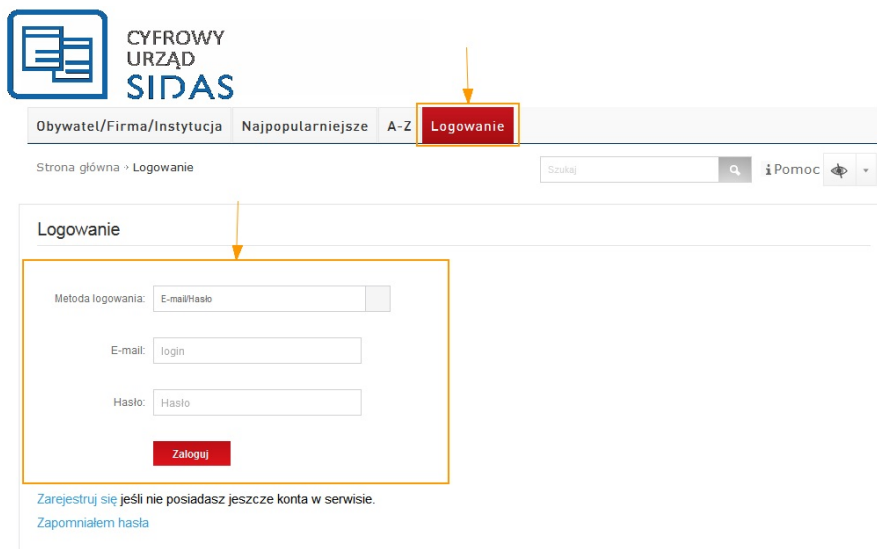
CYFROWY URZĄD SIDAS

Obywatel/Firma/Instytucja | Najpopularniejsze | A-Z | Logowanie

Strona główna › Logowanie

Szukaj

Pomoc

Logowanie

Metoda logowania: E-mail/Hasło

E-mail: login

Hasło: Hasło

Zaloguj

Zarejestruj się jeśli nie posiadasz jeszcze konta w serwisie.

Zapomniałem hasła